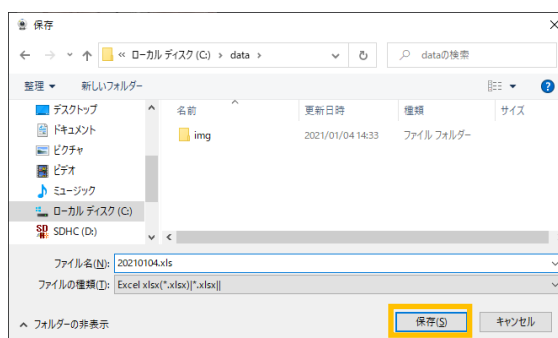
保存

« ローカル ディスク (C:) › data ›

dataの検索

整理 ▾ 新しいフォルダー

デスクトップ
ドキュメント
ピクチャ
ビデオ
ミュージック
ローカル ディスク (C:)
SDHC (D:)

| 名前 | 更新日時 | 種類 | サイズ |
|---|---|---|---|
| img | 2021/01/04 14:33 | ファイル フォルダー | |

ファイル名(N): 20210104.xls

ファイルの種類(T): Excel xlsx(*.xlsx)|*.xlsx||

フォルダーの非表示

保存(S)

キャンセル